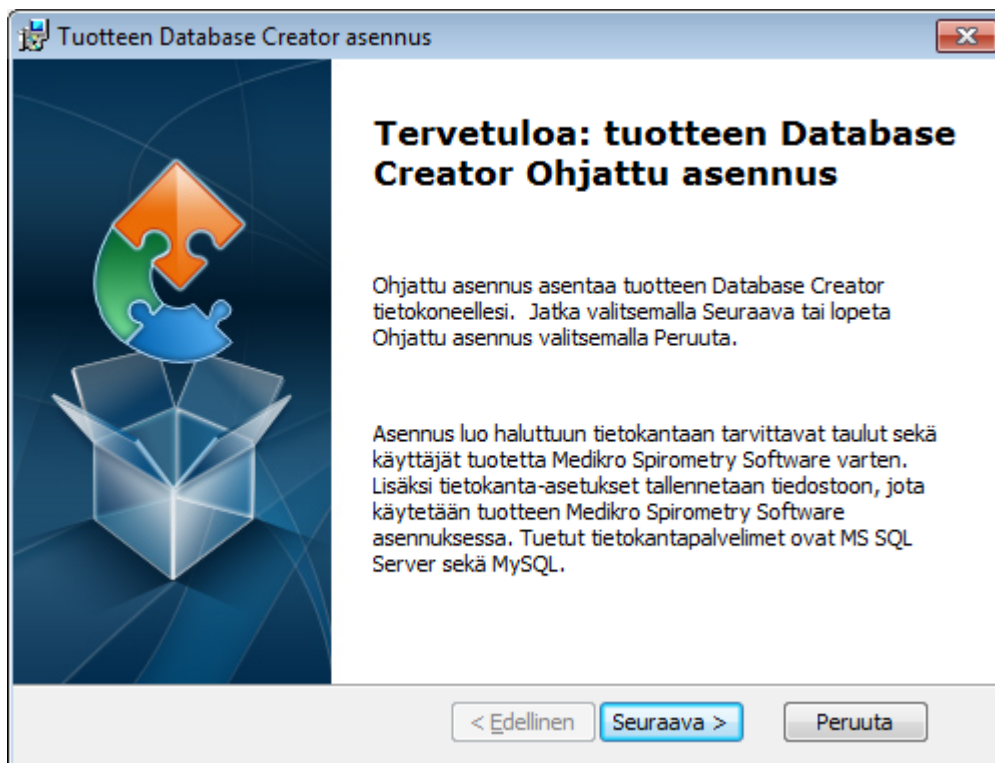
Tuotteen Database Creator asennus

Tervetuloa: tuotteen Database Creator Ohjattu asennus

Ohjattu asennus asentaa tuotteen Database Creator tietokoneellesi. Jatka valitsemalla Seuraava tai lopeta Ohjattu asennus valitsemalla Peruuta.

Asennus luo haluttuun tietokantaan tarvittavat taulut sekä käyttäjät tuotetta Medikro Spirometry Software varten. Lisäksi tietokanta-asetukset tallennetaan tiedostoon, jota käytetään tuotteen Medikro Spirometry Software asennuksessa. Tuetut tietokantapalvelimet ovat MS SQL Server sekä MySQL.

< Edellinen
Seuraava >
Peruuta